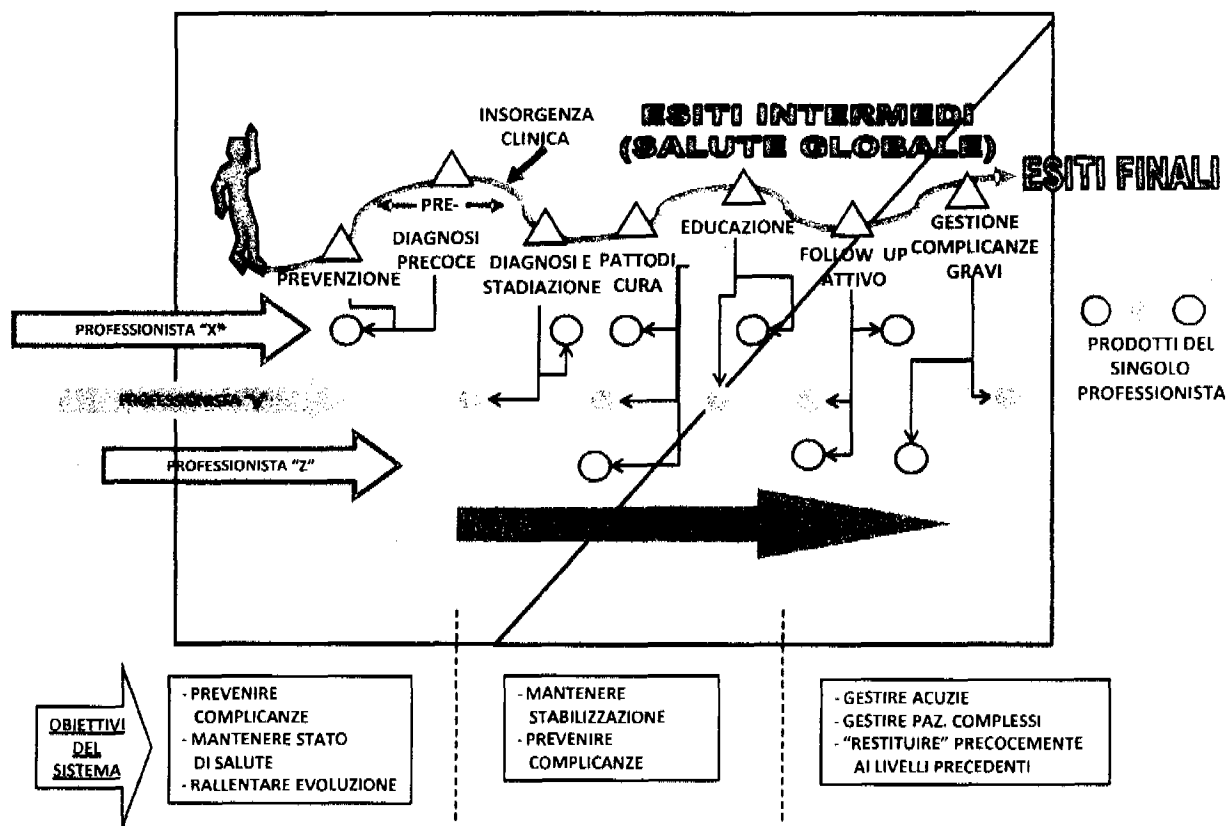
INSORGENZA CLINICA

ESITI INTERMEDI (SALUTE GLOBALE)

ESITI FINALI

PRE-

DIAGNOSI PRECOCE

PREVENZIONE

DIAGNOSI E STADIAZIONE

PATTO DI CURA

EDUCAZIONE

FOLLOW UP ATTIVO

GESTIONE COMPLICANZE GRAVI

PROFESSIONISTA "X"

PROFESSIONISTA "Y"

PROFESSIONISTA "Z"

PRODOTTI DEL SINGOLO PROFESSIONISTA

OBIETTIVI DEL SISTEMA

- PREVENIRE COMPLICANZE
- MANTENERE STATO DI SALUTE
- RALLENTARE EVOLUZIONE

- MANTENERE STABILIZZAZIONE
- PREVENIRE COMPLICANZE

- GESTIRE ACUZIE
- GESTIRE PAZ. COMPLESSI
- "RESTITUIRE" PRECOCEMENTE AI LIVELLI PRECEDENTI